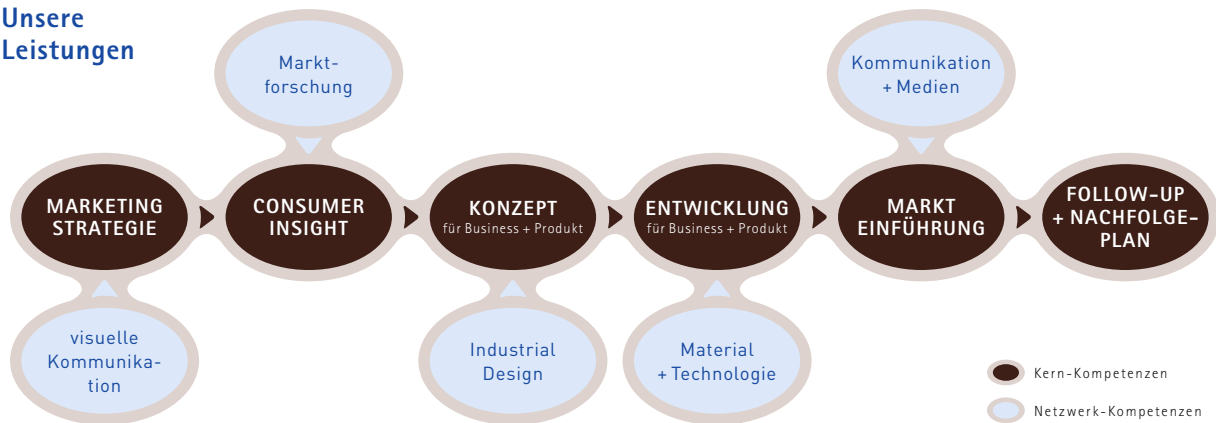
Unsere Leistungen

Marktforschung

Kommunikation + Medien

MARKETING STRATEGIE

CONSUMER INSIGHT

KONZEPT
für Business + Produkt

ENTWICKLUNG
für Business + Produkt

MARKT EINFÜHRUNG

FOLLOW-UP + NACHFOLGEPLAN

visuelle Kommunikation

Industrial Design

Material + Technologie

Kern-Kompetenzen

Netzwerk-Kompetenzen